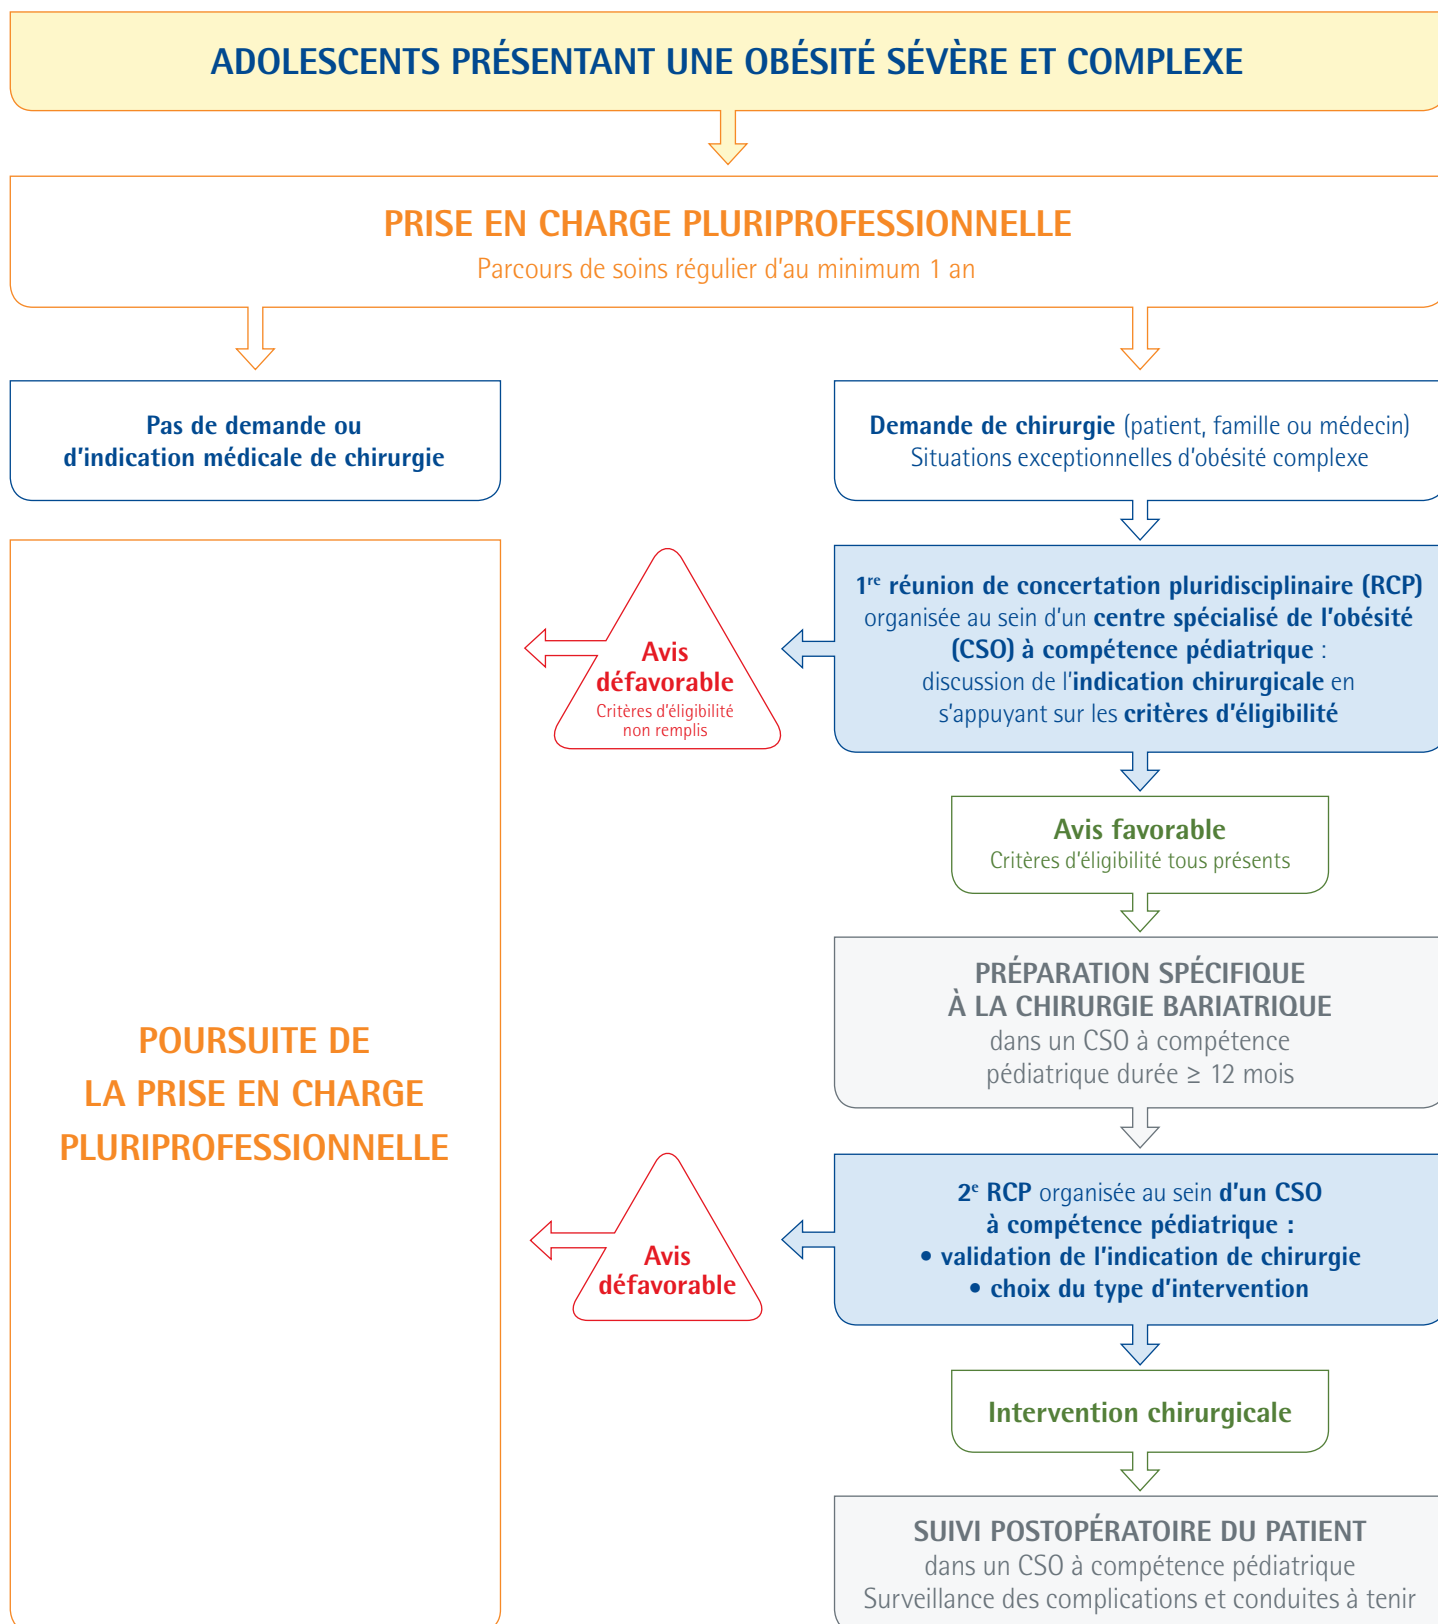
ADOLESCENTS PRÉSENTANT UNE OBÉSITÉ SÉVÈRE ET COMPLEXE

PRISE EN CHARGE PLURIPROFESSIONNELLE
Parcours de soins régulier d'au minimum 1 an

Pas de demande ou d'indication médicale de chirurgie

Demande de chirurgie (patient, famille ou médecin)
Situations exceptionnelles d'obésité complexe

$1^{re}$ réunion de concertation pluridisciplinaire (RCP) organisée au sein d'un centre spécialisé de l'obésité (CSO) à compétence pédiatrique : discussion de l'indication chirurgicale en s'appuyant sur les critères d'éligibilité

Avis défavorable
Critères d'éligibilité non remplis

Avis favorable
Critères d'éligibilité tous présents

PRÉPARATION SPÉCIFIQUE À LA CHIRURGIE BARIATRIQUE
dans un CSO à compétence pédiatrique durée ≥ 12 mois

POURSUITE DE LA PRISE EN CHARGE PLURIPROFESSIONNELLE

$2^{e}$ RCP organisée au sein d'un CSO à compétence pédiatrique :
• validation de l'indication de chirurgie
• choix du type d'intervention

Avis défavorable

Intervention chirurgicale

SUIVI POSTOPÉRATOIRE DU PATIENT
dans un CSO à compétence pédiatrique
Surveillance des complications et conduites à tenir